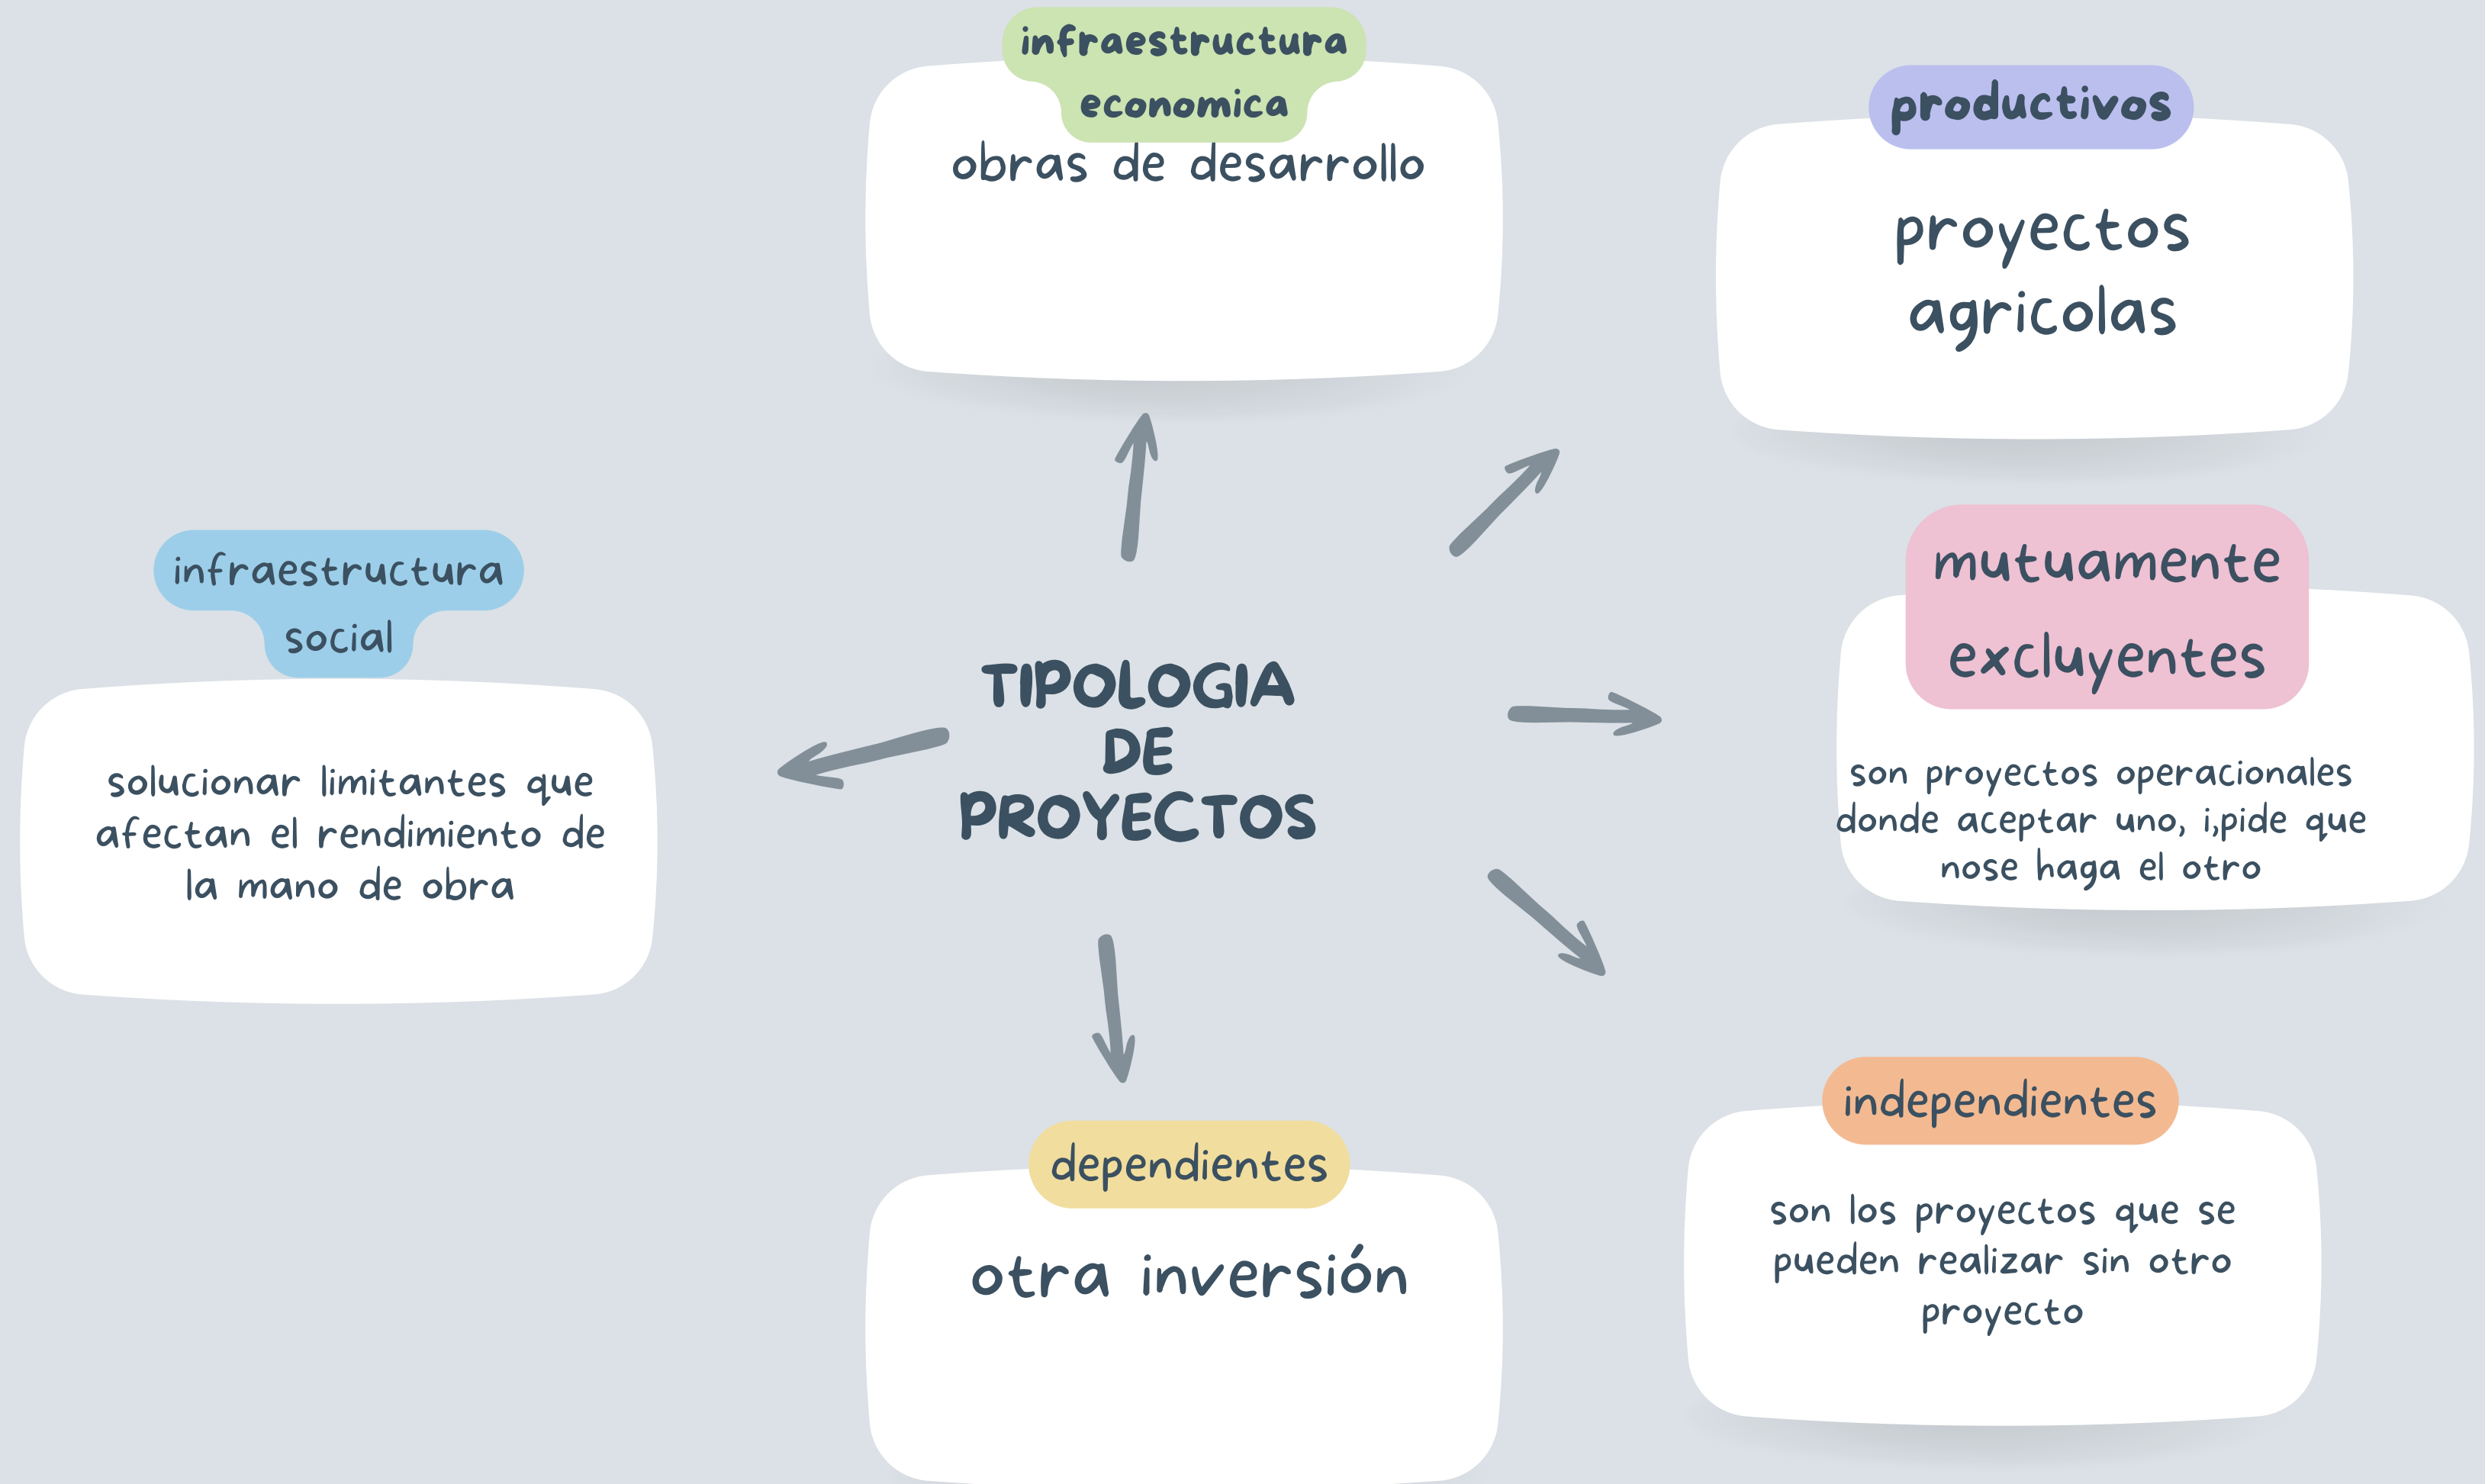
TIPOLOGIA DE PROYECTOS

infraestructura economica

obras de desarrollo

productivos

proyectos agricolas

infraestructura social

solucionar limitantes que afectan el rendimiento de la mano de obra

mutuamente excluyentes

son proyectos operacionales donde aceptar uno, i,pide que nose haga el otro

dependientes

otra inversión

independientes

son los proyectos que se pueden realizar sin otro proyecto